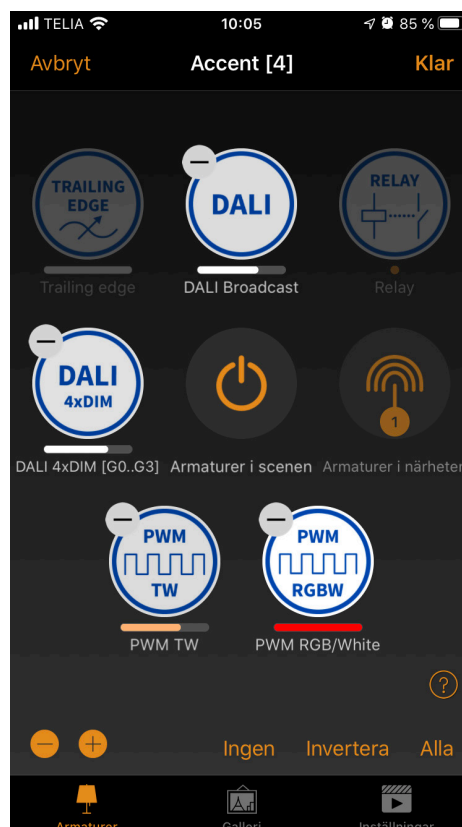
TELIA 10:05 85 %

Avbryt Accent [4] Klar

TRAILING EDGE
Trailing edge

DALI
DALI Broadcast

RELAY
Relay

DALI 4xDIM
DALI 4xDIM [G0..G3]

Armaturer i scenen

1
Armaturer i närheten

PWM TW
PWM TW

PWM RGBW
PWM RGB/White

?

Ingen Invertera Alla

Armaturer Galleri Inställningar